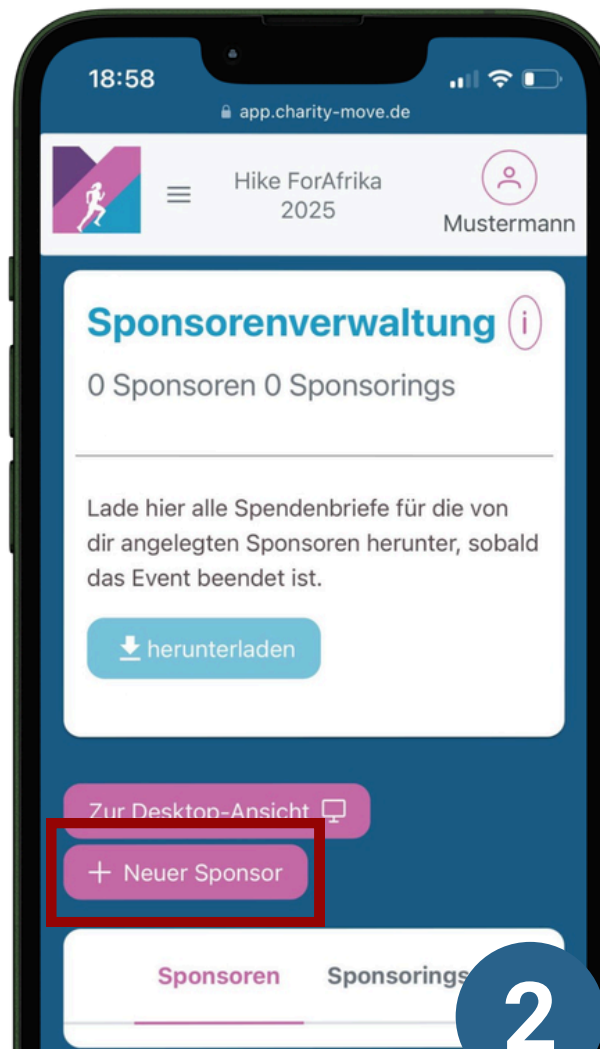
18:58

app.charity-move.de

Hike ForAfrika 2025

Mustermann

Sponsorenverwaltung

0 Sponsoren 0 Sponsorings

Lade hier alle Spendenbriefe für die von dir angelegten Sponsoren herunter, sobald das Event beendet ist.

herunterladen

Zur Desktop-Ansicht

+ Neuer Sponsor

Sponsoren

Sponsorings

2